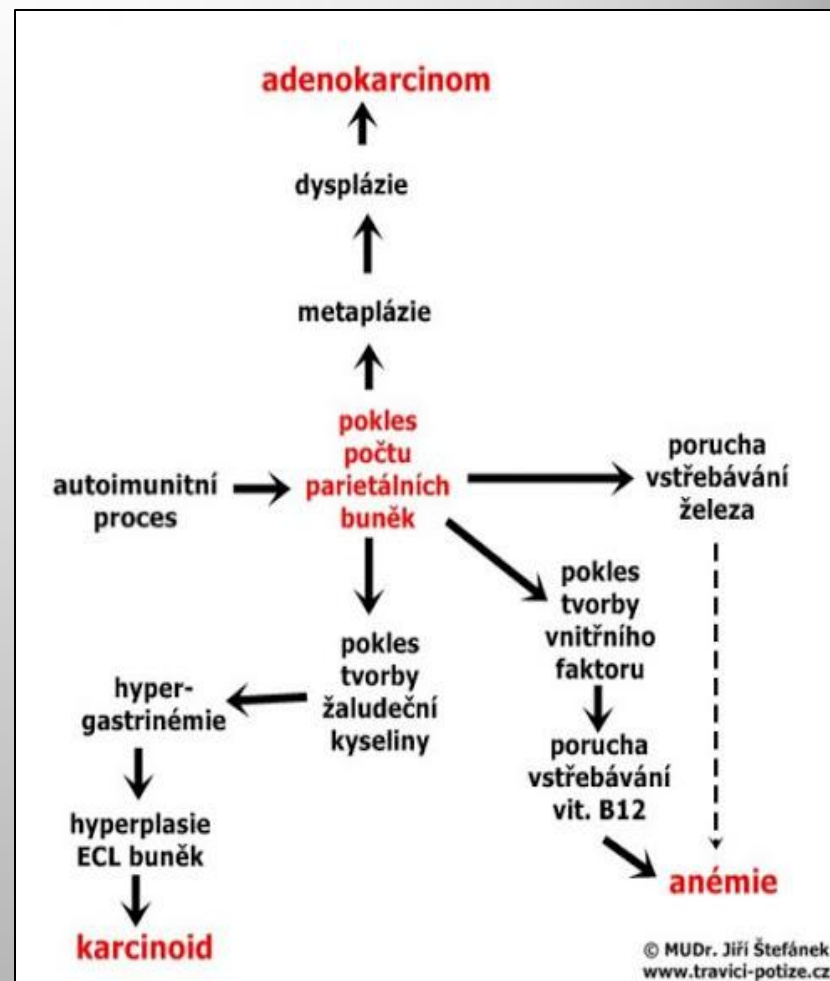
adenokarcinom

dysplázie

metaplázie

autoimunitní proces

pokles počtu parietálních buněk

porucha vstřebávání železa

pokles tvorby vnitřního faktoru

pokles tvorby žaludeční kyseliny

hyper-gastrinémie

hyperplasie ECL buněk

karcinoid

porucha vstřebávání vit. B12

anémie

© MUDr. Jiří Štefánek
www.travici-potize.cz